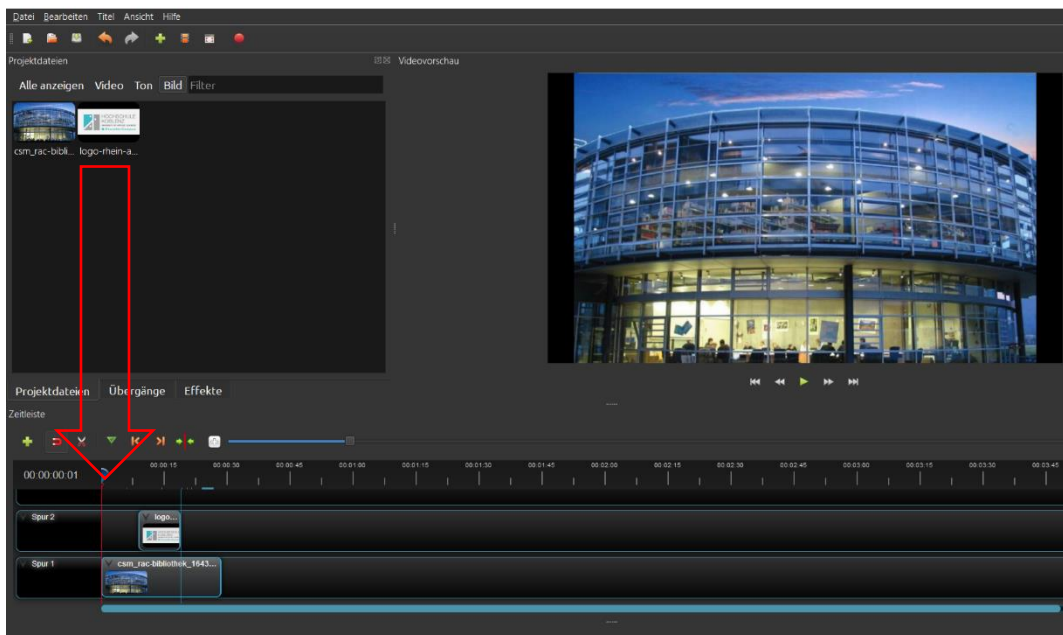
Datei Bearbeiten Titel Ansicht Hilfe

Projektdateien

Videovorschau

Alle anzeigen Video Ton Bild Filter

csm_rac-bibli... logo-rhein-a...

HOCHSCHULE KOBLENZ

Projektdateien Übergänge Effekte

Zeitleiste

00:00:00:01

00:00:15 00:00:30 00:00:45 00:01:00 00:01:15 00:01:30 00:01:45 00:02:00 00:02:15 00:02:30 00:02:45 00:03:00 00:03:15 00:03:30 00:03:45

Spur 2

logo...

Spur 1

csm_rac-bibliothek_1643...